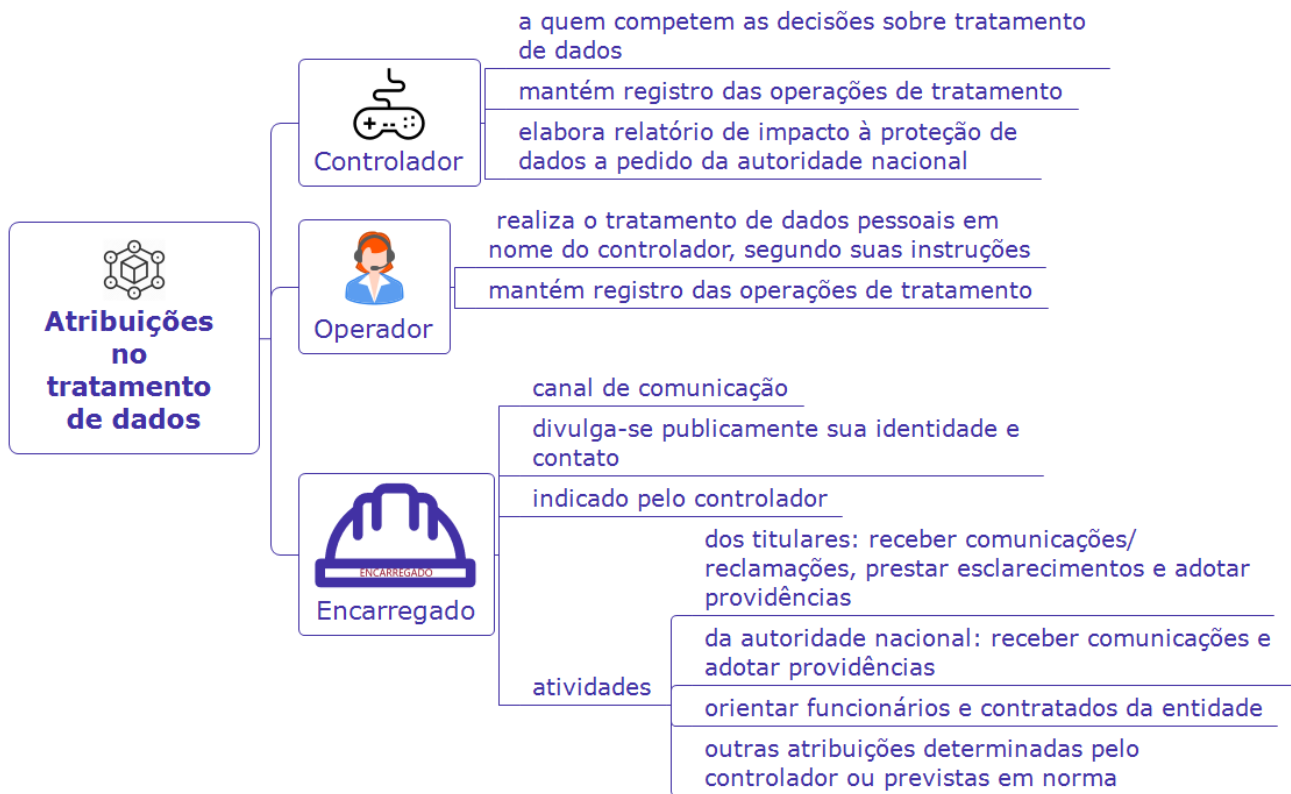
Atribuições no tratamento de dados

Controlador

a quem competem as decisões sobre tratamento de dados

mantém registro das operações de tratamento

elabora relatório de impacto à proteção de dados a pedido da autoridade nacional

Operador

realiza o tratamento de dados pessoais em nome do controlador, segundo suas instruções

mantém registro das operações de tratamento

ENCARREGADO

Encarregado

canal de comunicação

divulga-se publicamente sua identidade e contato

indicado pelo controlador

atividades

dos titulares: receber comunicações/ reclamações, prestar esclarecimentos e adotar providências

da autoridade nacional: receber comunicações e adotar providências

orientar funcionários e contratados da entidade

outras atribuições determinadas pelo controlador ou previstas em norma